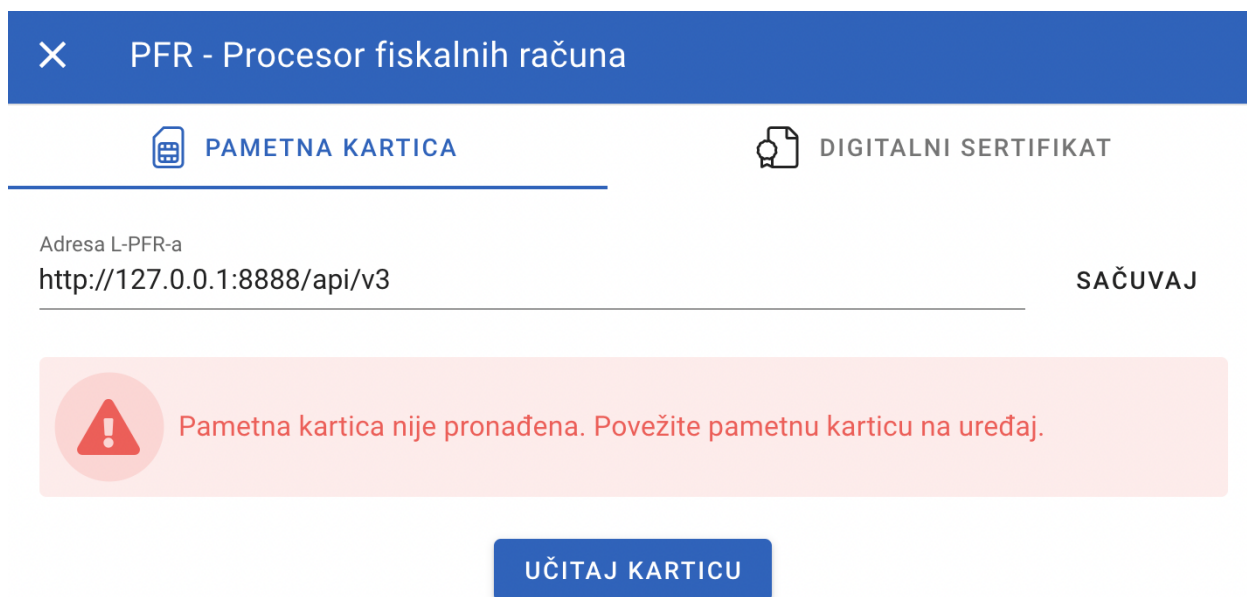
PFR - Procesor fiskalnih računa

PAMETNA KARTICA

DIGITALNI SERTIFIKAT

Adresa L-PFR-a
http://127.0.0.1:8888/api/v3

SAČUVAJ

Pametna kartica nije pronađena. Povežite pametnu karticu na uređaj.

UČITAJ KARTICU